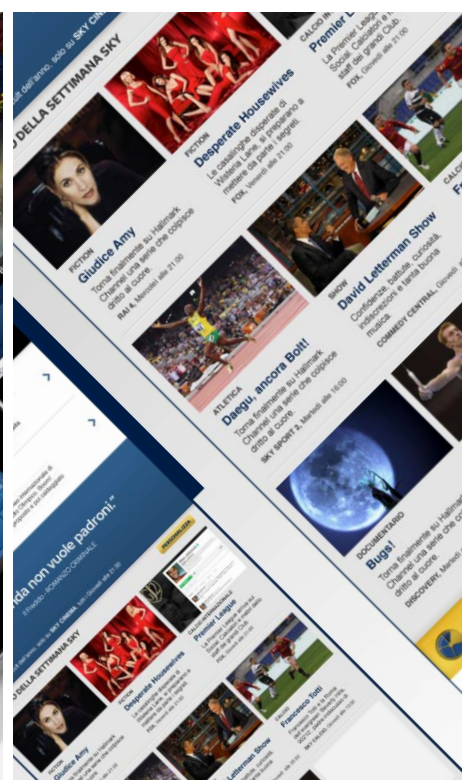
dell'anno, solo su SKY CIN

DELLA SETTIMANA SKY

FICTION
Giudice Amy
Torna finalmente su Hallmark Channel una serie che colpisce dritto al cuore
RAI 4, Mercoledì alle 21.00

FICTION
Desperate Housewives
Le casalinghe disperate di Wisteria Lane, si preparano a mettere da parte i segreti.
FOX, Venerdì alle 21.00

CALCIO IN
Premier L
La Premier League
Social, Calciatori e
staff dei grandi Club.
FOX, Giovedì alle 21.00

ATLETICA
Daegu, ancora Bolt!
Torna finalmente su Hallmark Channel una serie che colpisce dritto al cuore
SKY SPORT 2, Martedì alle 16.00

SHOW
David Letterman Show
Confidenze, battute, curiosità, indiscrezioni e tanta buona musica
COMEDY CENTRAL, Giovedì

DOCUMENTARIO
Bugs!
Torna finalmente su Hallmark Channel una serie che co dritto al cuore.
DISCOVERY, Martedì

da non vuole padroni."
il Freddo - ROMANZO CRIMINALE
SKY CINEMA, Giovedì alle 21.30

DELLA SETTIMANA SKY

PERSONALIZZA

FICTION
Giudice Amy

FICTION
Desperate Housewives

CALCIO INTERNAZIONALE
Premier League

Letterman Show

CALCIO
Francesco Totti